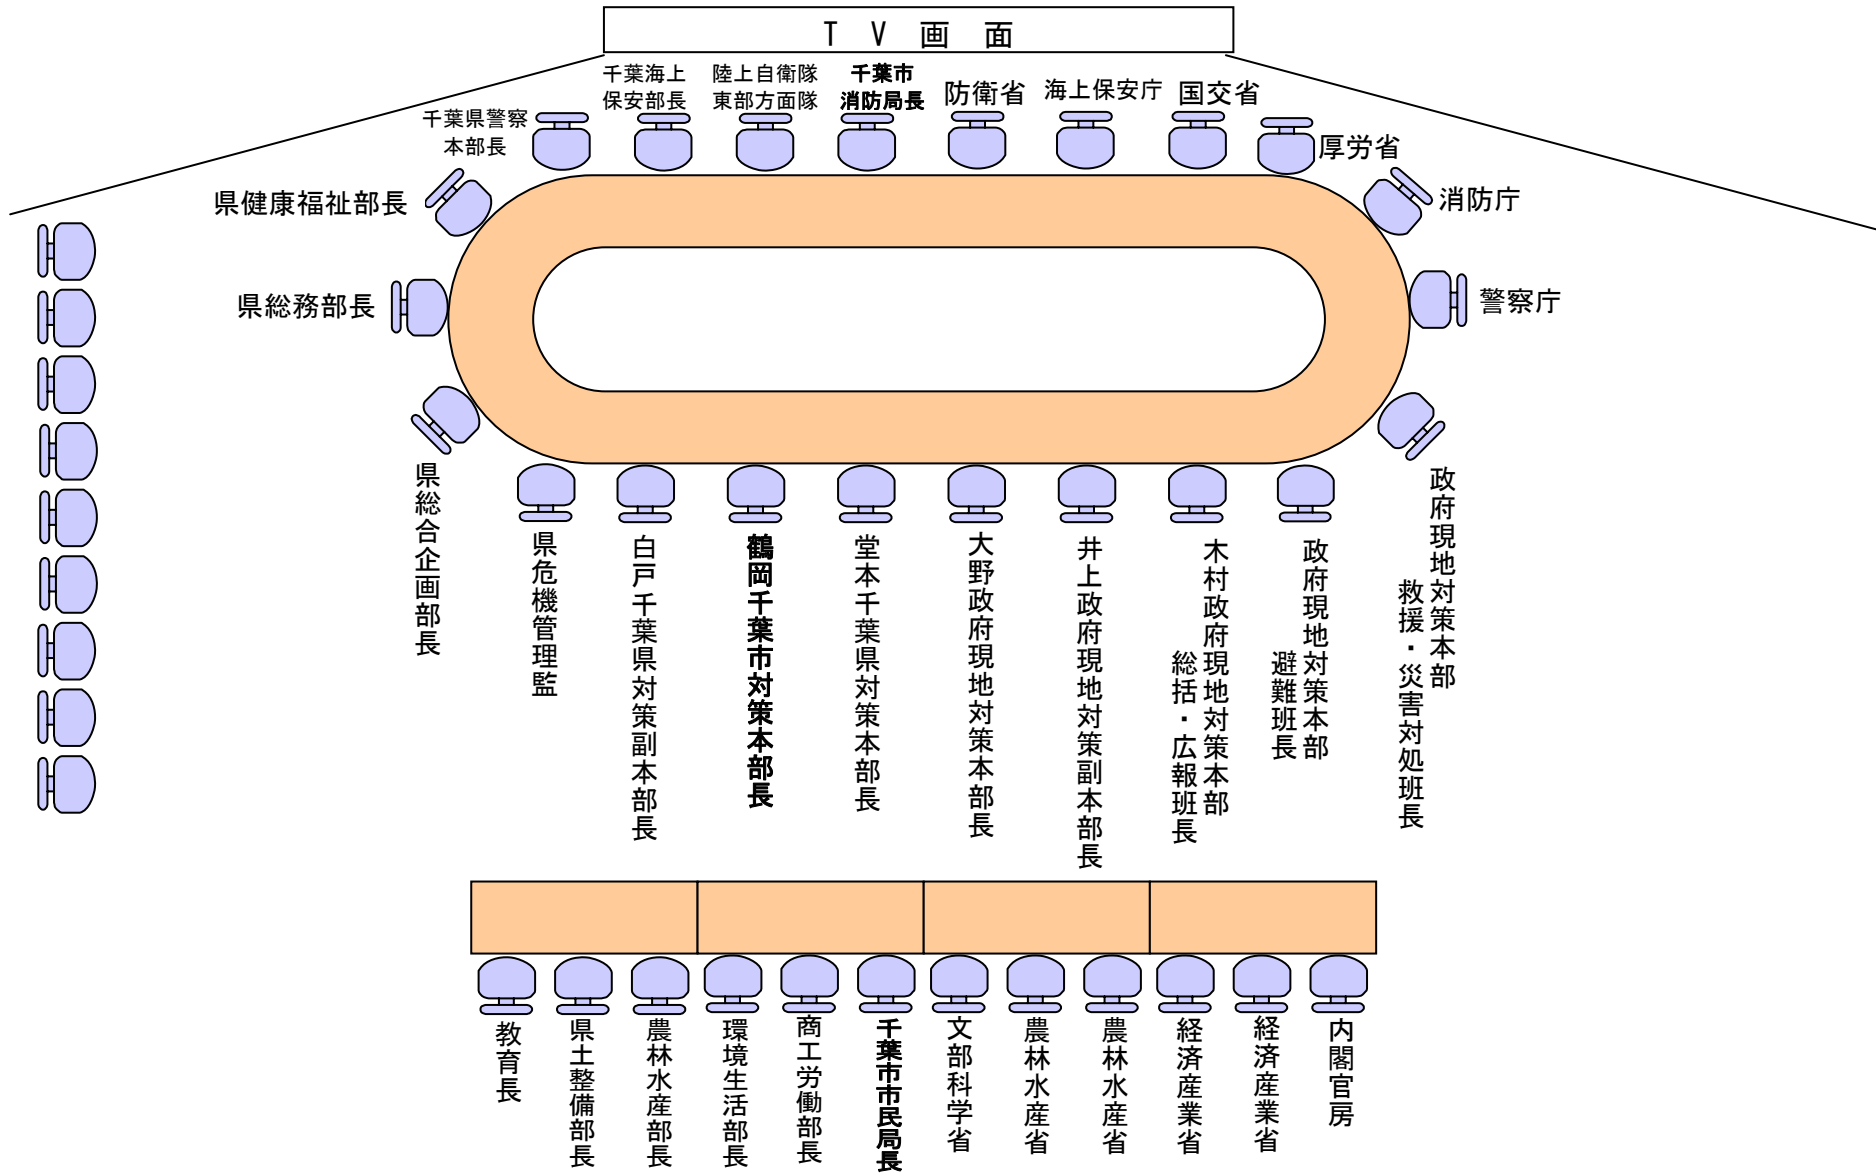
ＴＶ画面

千葉海上保安部長
陸上自衛隊東部方面隊
千葉市消防局長
防衛省
海上保安庁
国交省
千葉県警察本部長
厚労省
県健康福祉部長
消防庁
県総務部長
警察庁

県総合企画部長
県危機管理監
白戸千葉県対策副本部長
鶴岡千葉市対策本部長
堂本千葉県対策本部長
大野政府現地対策本部長
井上政府現地対策副本部長
木村政府現地対策本部総括・広報班長
政府現地対策本部避難班長
政府現地対策本部救援・災害対処班長

教育長
県土整備部長
農林水産部長
環境生活部長
商工労働部長
千葉市市民局長
文部科学省
農林水産省
農林水産省
経済産業省
経済産業省
内閣官房